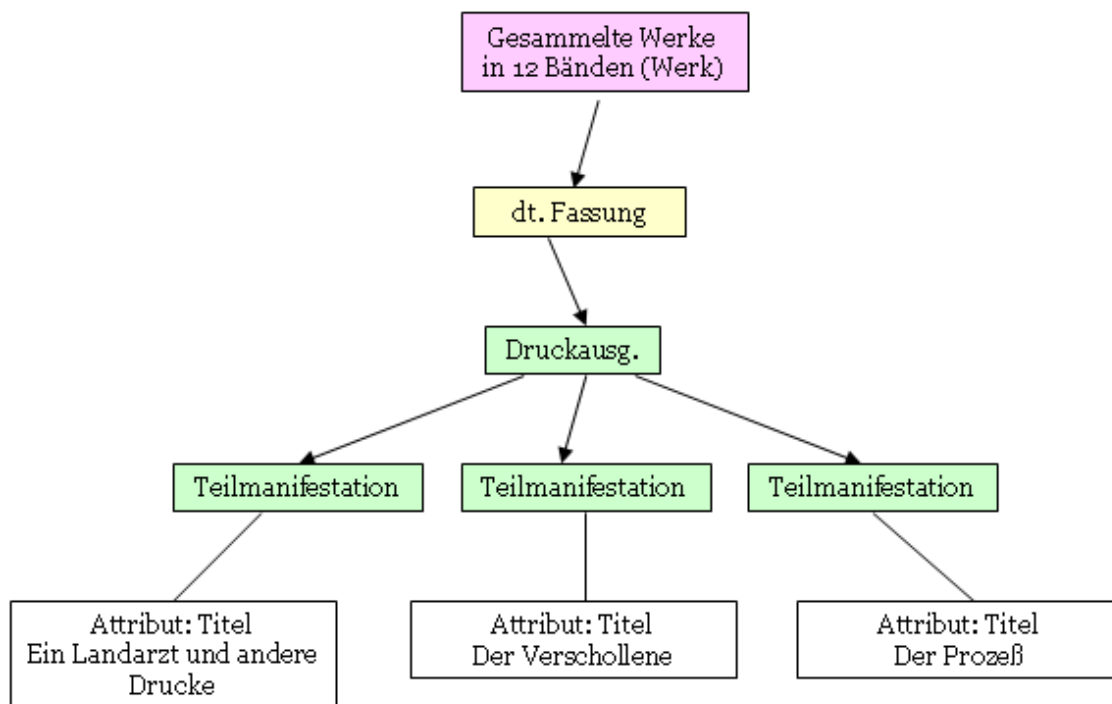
Gesammelte Werke in 12 Bänden (Werk)

dt. Fassung

Druckausg.

Teilmanifestation

Teilmanifestation

Teilmanifestation

Attribut: Titel
Ein Landarzt und andere Drucke

Attribut: Titel
Der Verschollene

Attribut: Titel
Der Prozeß